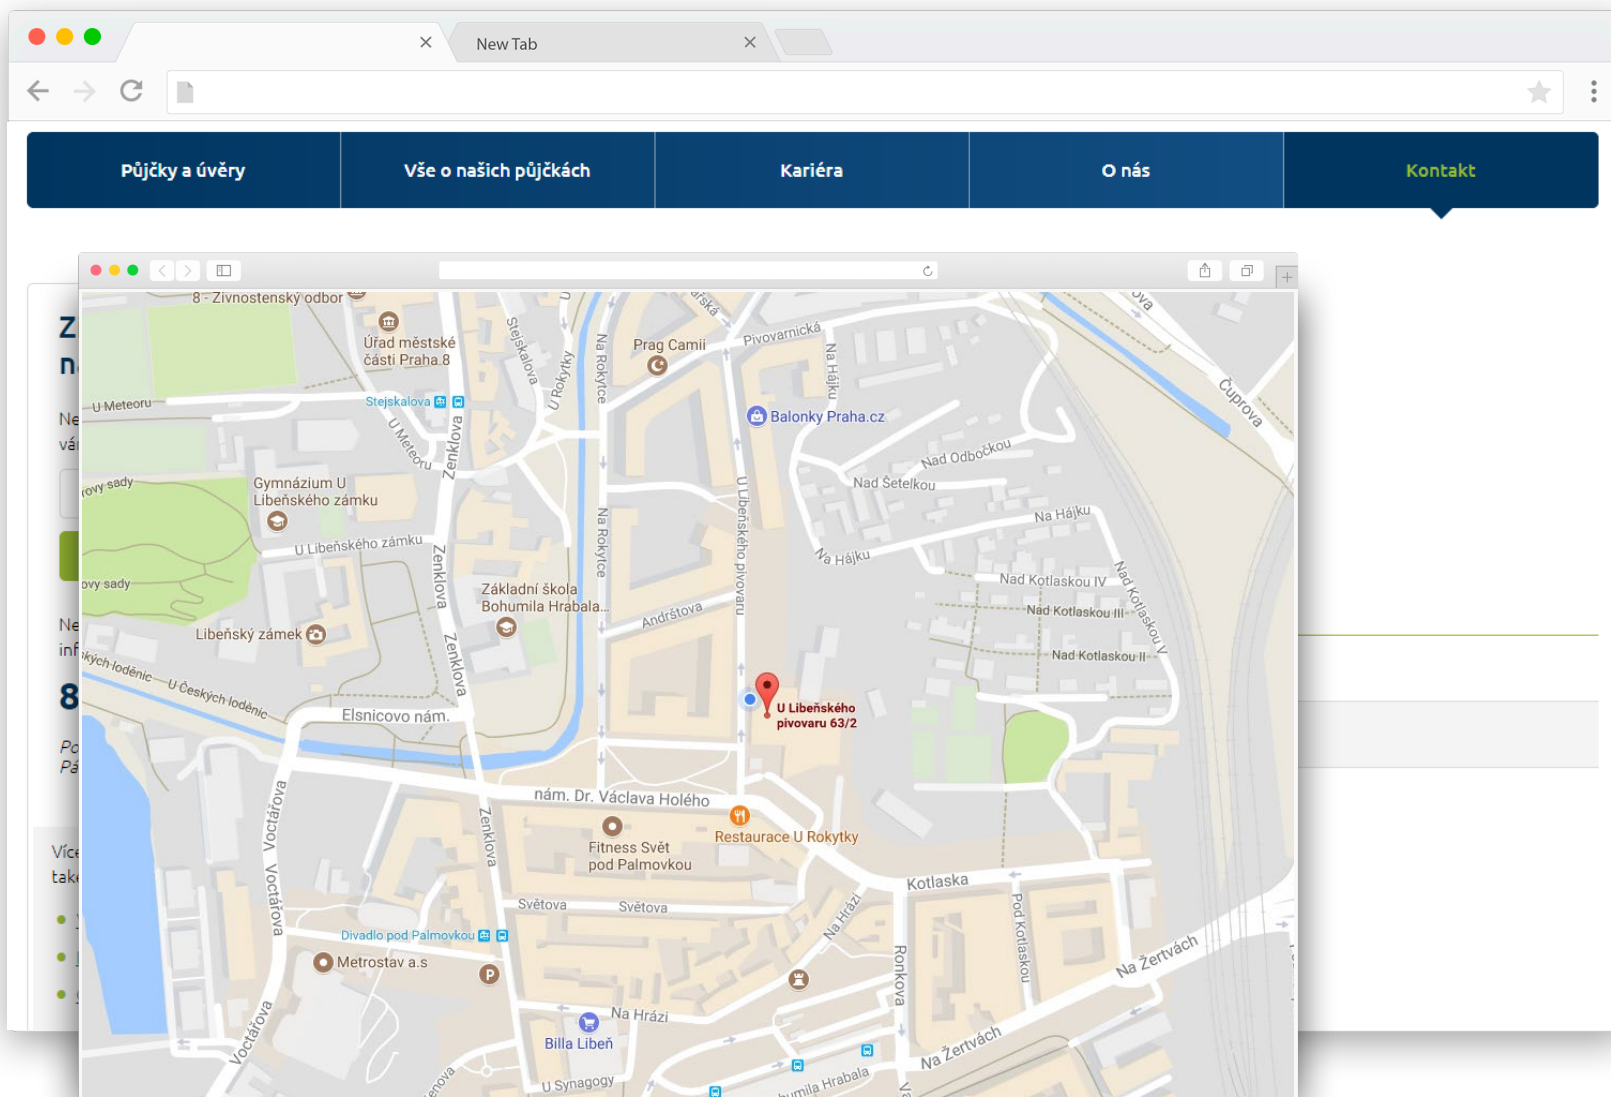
New Tab

Půjčky a úvěry | Vše o našich půjčkách | Kariéra | O nás | Kontakt

Z
n

Ne
vá

Ne
inf

8

Po
Pá

Víc
tak

8 - Živnostenský odbor
Úřad městské části Praha 8
U Meteoru
Stejskalova
Stejskalova
U Meteoru
Zenklova
U Rokytky
Na Rokytce
Prag Camii
Pivovarnická
Na Hájku
Balonky Praha.cz
Čuprova
Nad Odbočkou
Nad Šetelkou
Na Hájku
Na Hájku
ovy sady
Gymnázium U Libeňského zámku
U Libeňského zámku
ovy sady
Zenklova
Na Rokytce
U Libeňského pivovaru
Základní škola Bohumila Hrabala...
Andrštova
Nad Kotlaskou IV
Nad Kotlaskou III
Nad Kotlaskou V
Nad Kotlaskou II
Libeňský zámek
ských loděnic
U Českých loděnic
Zenklova
U Libeňského pivovaru 63/2
Elsnicovo nám.
nám. Dr. Václava Holého
Restaurace U Rokytky
Fitness Svět pod Palmovkou
Voctářova
Voctářova
Zenklova
Kotlaska
Světova
Světova
Na Hrázi
Pod Kotlaskou
Ronkova
Na Žertvách
Divadlo pod Palmovkou
Metrostav a.s
Na Hrázi
Billa Libeň
Voctářova
U Synagogy
Na Žertvách
umila Hrabala
enova